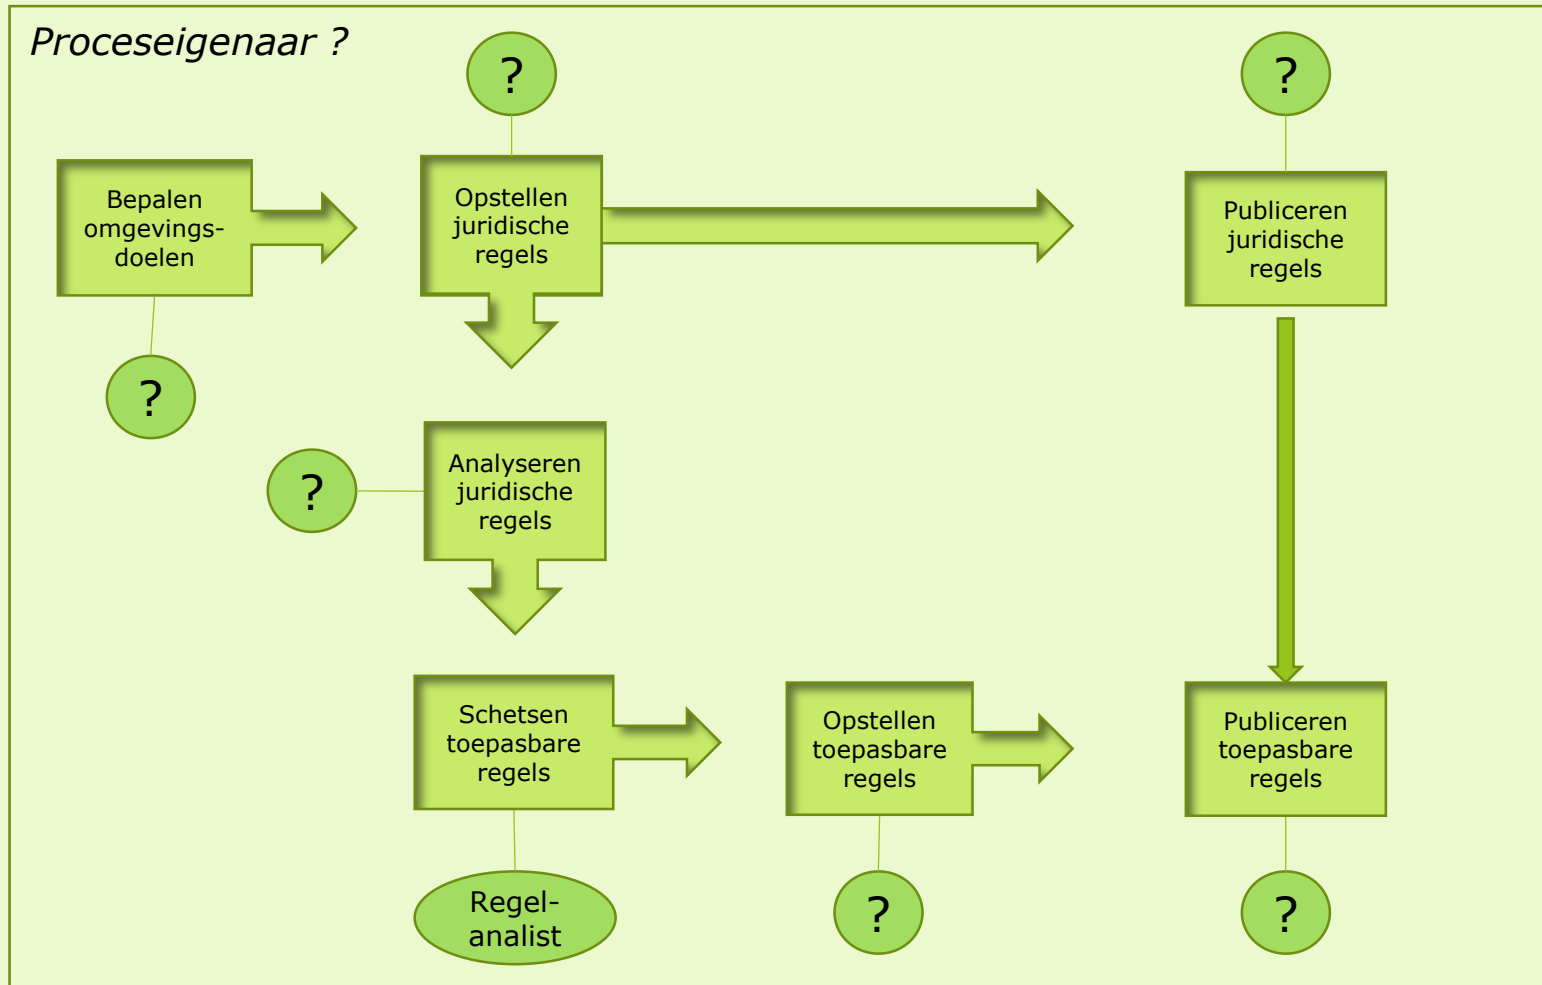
Proceseigenaar ?

?

?

Bepalen omgevings-doelen

Opstellen juridische regels

Publiceren juridische regels

?

?

Analyseren juridische regels

Schetsen toepasbare regels

Opstellen toepasbare regels

Publiceren toepasbare regels

Regel-analist

?

?